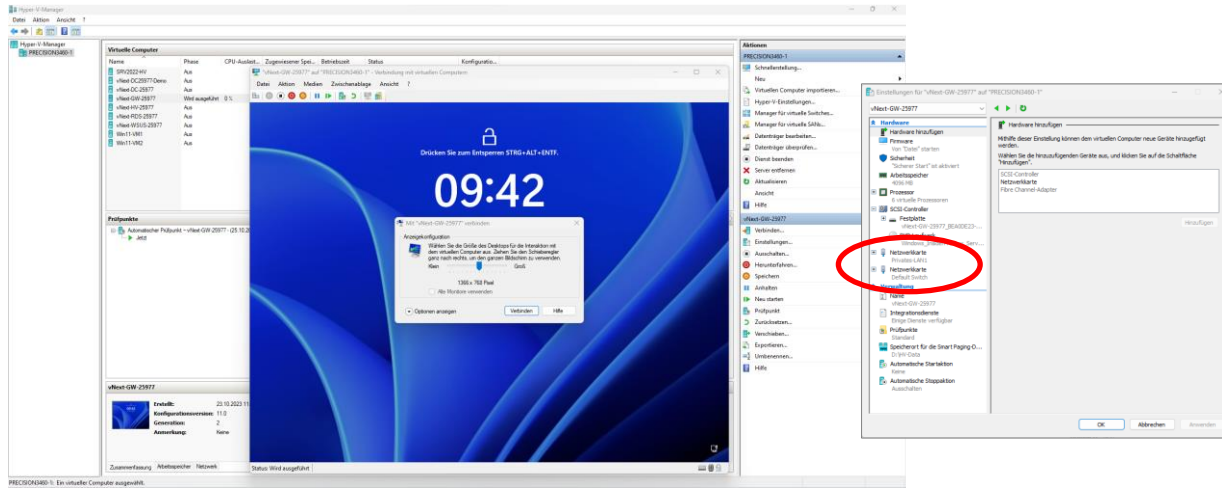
Hyper-V-Manager
Datei Aktion Ansicht ?

Hyper-V-Manager
PRECISION3460-1

Virtuelle Computer
| Name | Phase | CPU-Auslast... | Zugewiesener Spei... | Betriebszeit | Status | Konfiguratio... |
|---|---|---|---|---|---|---|
| SRV2022-HV | Aus | | | | | |
| vNext-DC25977-Demo | Aus | | | | | |
| vNext-DC-25977 | Aus | | | | | |
| vNext-GW-25977 | Wird ausgeführt | 0 % | | | | |
| vNext-HV-25977 | Aus | | | | | |
| vNext-RDS-25977 | Aus | | | | | |
| vNext-WSUS-25977 | Aus | | | | | |
| Win11-VM1 | Aus | | | | | |
| Win11-VM2 | Aus | | | | | |

Prüfpunkte
Automatischer Prüfpunkt - vNext-GW-25977 - (25.10.2...
Jetzt

vNext-GW-25977
Erstellt: 25.10.2023 11
Konfigurationsversion: 11.0
Generation: 2
Anmerkung: Keine

Zusammenfassung Arbeitsspeicher Netzwerk

"vNext-GW-25977" auf "PRECISION3460-1" - Verbindung mit virtuellem Computer
Datei Aktion Medien Zwischenablage Ansicht ?

Drücken Sie zum Entsperren STRG+ALT+ENTF.
09:42

Mit "vNext-GW-25977" verbinden
Anzeigekonfiguration
Wählen Sie die Größe des Desktops für die Interaktion mit dem virtuellen Computer aus. Ziehen Sie den Schieberegler ganz nach rechts, um den ganzen Bildschirm zu verwenden.
Klein Groß
1366 x 768 Pixel
Alle Monitore verwenden
Optionen anzeigen Verbinden Hilfe

Status: Wird ausgeführt

Aktionen
PRECISION3460-1
Schnellerstellung...
Neu
Virtuellen Computer importieren...
Hyper-V-Einstellungen...
Manager für virtuelle Switches...
Manager für virtuelle SANs...
Datenträger bearbeiten...
Datenträger überprüfen...
Dienst beenden
Server entfernen
Aktualisieren
Ansicht
Hilfe
vNext-GW-25977
Verbinden...
Einstellungen...
Ausschalten...
Herunterfahren...
Speichern
Anhalten
Neu starten
Prüfpunkt
Zurücksetzen...
Verschieben...
Exportieren...
Umbenennen...
Hilfe

Einstellungen für "vNext-GW-25977" auf "PRECISION3460-1"
vNext-GW-25977
Hardware
Hardware hinzufügen
Firmware
Von "Datei" starten
Sicherheit
"Sicherer Start" ist aktiviert
Arbeitsspeicher
4096 MB
Prozessor
6 virtuelle Prozessoren
SCSI-Controller
Festplatte
vNext-GW-25977_BEA0DE23-...
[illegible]
Windows_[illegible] Serv...
Netzwerkkarte
Privates LAN
Netzwerkkarte
Default Switch
Verwaltung
Name
vNext-GW-25977
Integrationsdienste
Einige Dienste verfügbar
Prüfpunkte
Standard
Speicherort für die Smart Paging-D...
D:\HV-Data
Automatische Startaktion
Keine
Automatische Stoppaktion
Ausschalten

Hardware hinzufügen
Mithilfe dieser Einstellung können dem virtuellen Computer neue Geräte hinzugefügt werden.
Wählen Sie die hinzuzufügenden Geräte aus, und klicken Sie auf die Schaltfläche "Hinzufügen".
SCSI-Controller
Netzwerkkarte
Fibre Channel-Adapter
Hinzufügen
OK Abbrechen Anwenden

PRECISION3460-1: Ein virtueller Computer ausgewählt.